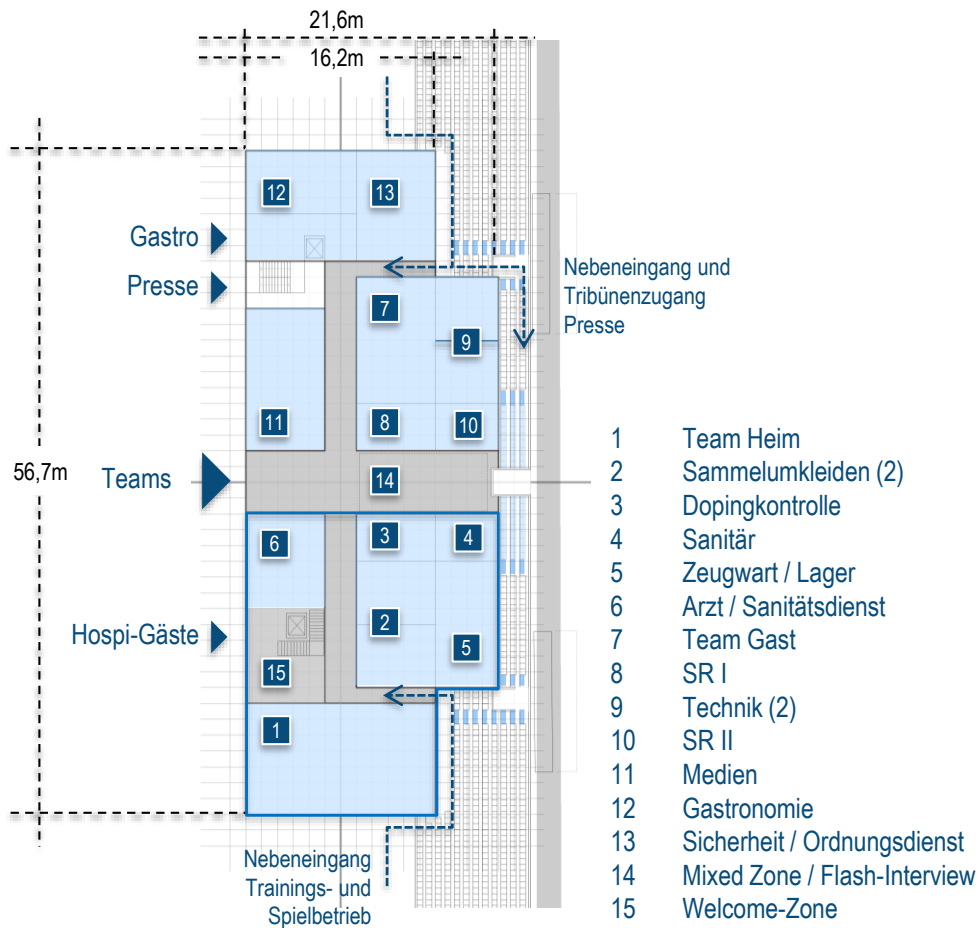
21,6m

16,2m

56,7m

12
13
Gastro
Presse
7
9
11
8
10
Teams
14
6
3
4
Hospi-Gäste
2
5
15
1

Nebeneingang und Tribünenzugang Presse

Nebeneingang Trainings- und Spielbetrieb

1 Team Heim
2 Sammelumkleiden (2)
3 Dopingkontrolle
4 Sanitär
5 Zeugwart / Lager
6 Arzt / Sanitätsdienst
7 Team Gast
8 SR I
9 Technik (2)
10 SR II
11 Medien
12 Gastronomie
13 Sicherheit / Ordnungsdienst
14 Mixed Zone / Flash-Interview
15 Welcome-Zone